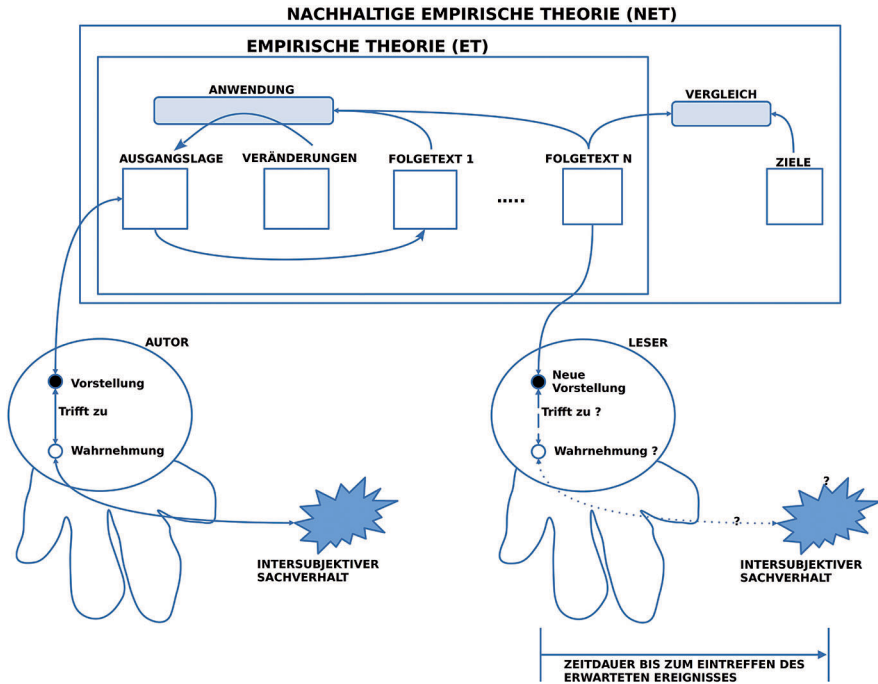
NACHHALTIGE EMPIRISCHE THEORIE (NET)

EMPIRISCHE THEORIE (ET)

ANWENDUNG

VERGLEICH

AUSGANGSLAGE

VERÄNDERUNGEN

FOLGETEXT 1

FOLGETEXT N

ZIELE

.....

AUTOR

Vorstellung

Trifft zu

Wahrnehmung

INTERSUBJEKTIVER SACHVERHALT

LESER

Neue Vorstellung

Trifft zu ?

Wahrnehmung ?

?

?

INTERSUBJEKTIVER SACHVERHALT

ZEITDAUER BIS ZUM EINTREFFEN DES ERWARTETEN EREIGNISSES